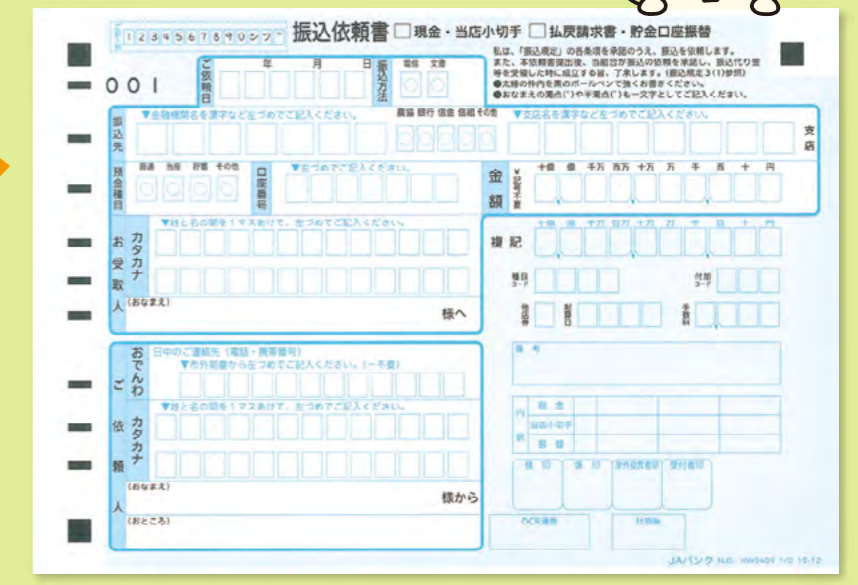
1 2 3 4 5 6 7 8 9 10 11 12

振込依頼書 □現金・当店小切手 □払戻請求書・貯金口座振替

私は、「振込規定」の各条項を承認のうえ、振込を依頼します。
また、本依頼書提出後、当組合が振込の依頼を承諾し、振込代り金等を受領した時に成立する旨、了承します。(振込規定3(1)参照)
●太線の枠内を黒のボールペンで強くお書きください。
●おなまえの濁点(")や半濁点(°)も一文字としてご記入ください。

001

ご依頼日 年 月 日

振込方法 電信 文書

振込先 ▼金融機関名を漢字など左づめでご記入ください。 農協 銀行 信金 信組 その他 ▼支店名を漢字など左づめでご記入ください。 支店

預金種目 普通 当座 貯蓄 その他

口座番号 ▼左づめでご記入ください。

金額 ¥記号不要 十億 億 千万 百万 十万 万 千 百 十 円

お受取人 カタカナ ▼姓と名の間を1マスあけて、左づめでご記入ください。
(おなまえ) 様へ

複記 十億 億 千万 百万 十万 万 千 百 十 円

種目コード

付加コード

取扱店

取扱日

手数料

おでんわ 日中のご連絡先(電話・携帯番号)
▼市外局番から左づめでご記入ください。(ー不要)

ご依頼人 カタカナ ▼姓と名の間を1マスあけて、左づめでご記入ください。
(おなまえ) 様から
(おところ)

備考

内訳 現金 当店小切手 振替

検印 係印 窓外照査印 受付者印

OCR済印

付加No

JAバンク